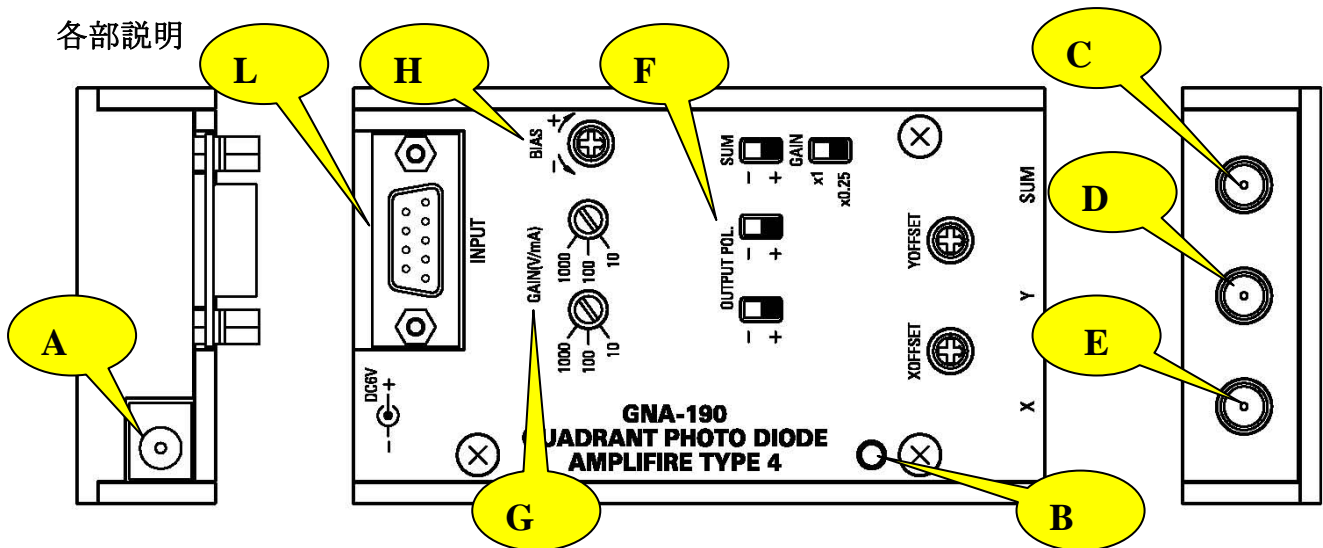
各部説明

L

H

F

C

D

A

E

G

B

INPUT

BIAS

+

−

GAIN(V/mA)

1000 100 10

1000 100 10

SUM

− +

GAIN

x1 x0.25

OUTPUT POL.

− +

− +

YOFFSET

XOFFSET

SUM

Y

X

DC6V

+

−

GNA-190

QUADRANT PHOTO DIODE

AMPLIFIRE TYPE 4